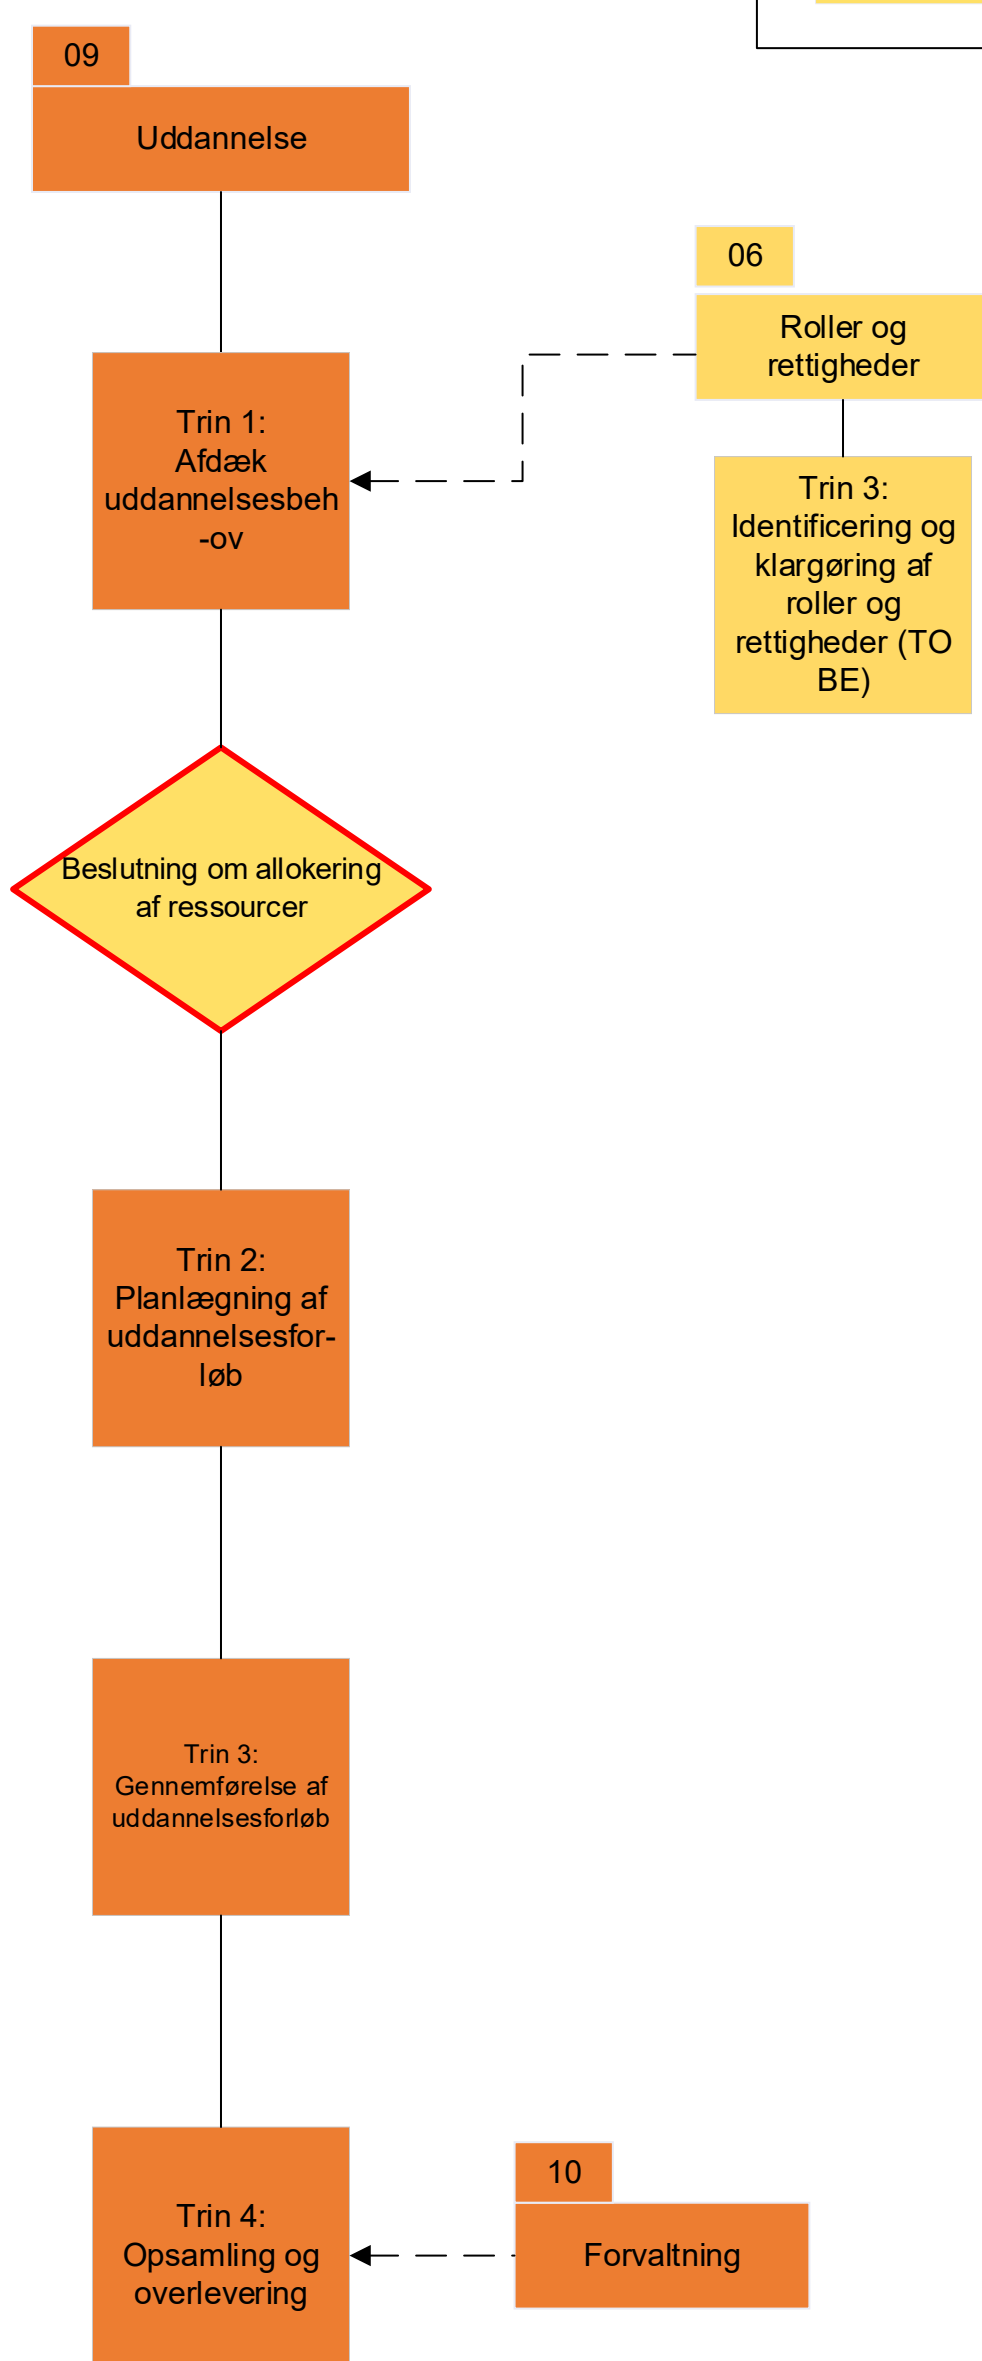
09

Uddannelse

06

Roller og rettigheder

Trin 1: Afdæk uddannelsesbeh-ov

Trin 3: Identificering og klargøring af roller og rettigheder (TO BE)

Beslutning om allokering af ressourcer

Trin 2: Planlægning af uddannelsesforløb

Trin 3: Gennemførelse af uddannelsesforløb

10

Forvaltning

Trin 4: Opsamling og overlevering